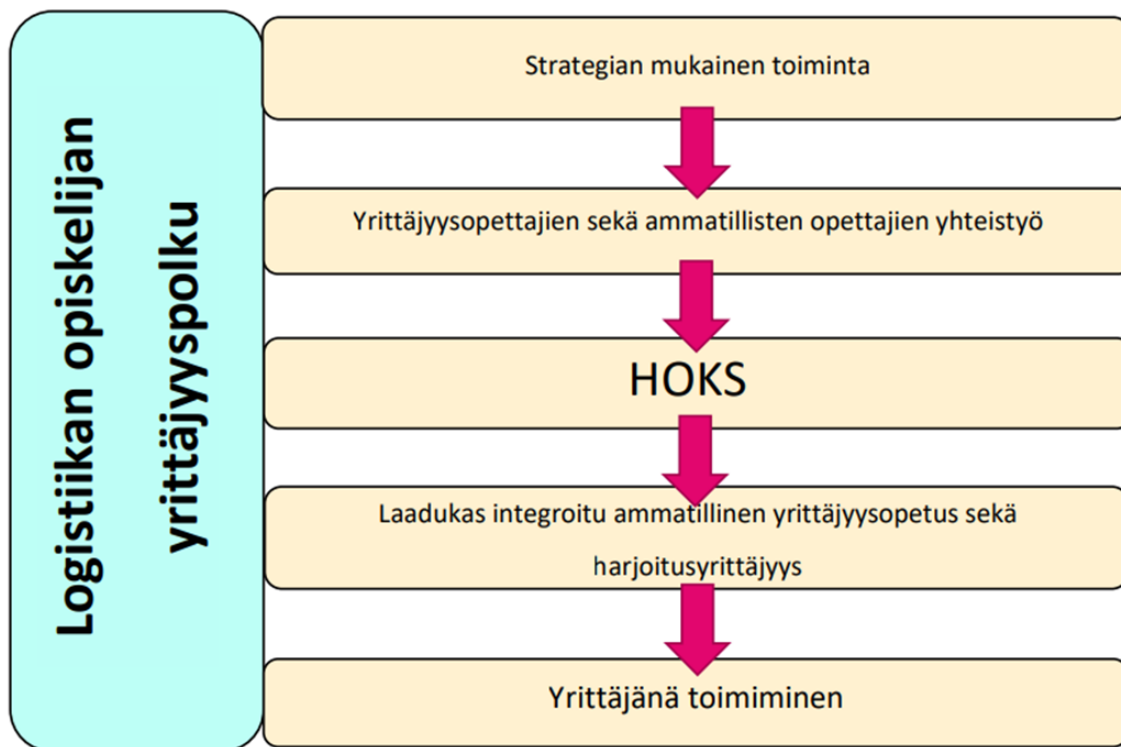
Logistiikan opiskelijan yrittäjyyspolku

Strategian mukainen toiminta

Yrittäjyysopettajien sekä ammatillisten opettajien yhteistyö

HOKS

Laadukas integroitu ammatillinen yrittäjyysopetus sekä harjoitusyrittäjyys

Yrittäjänä toimiminen